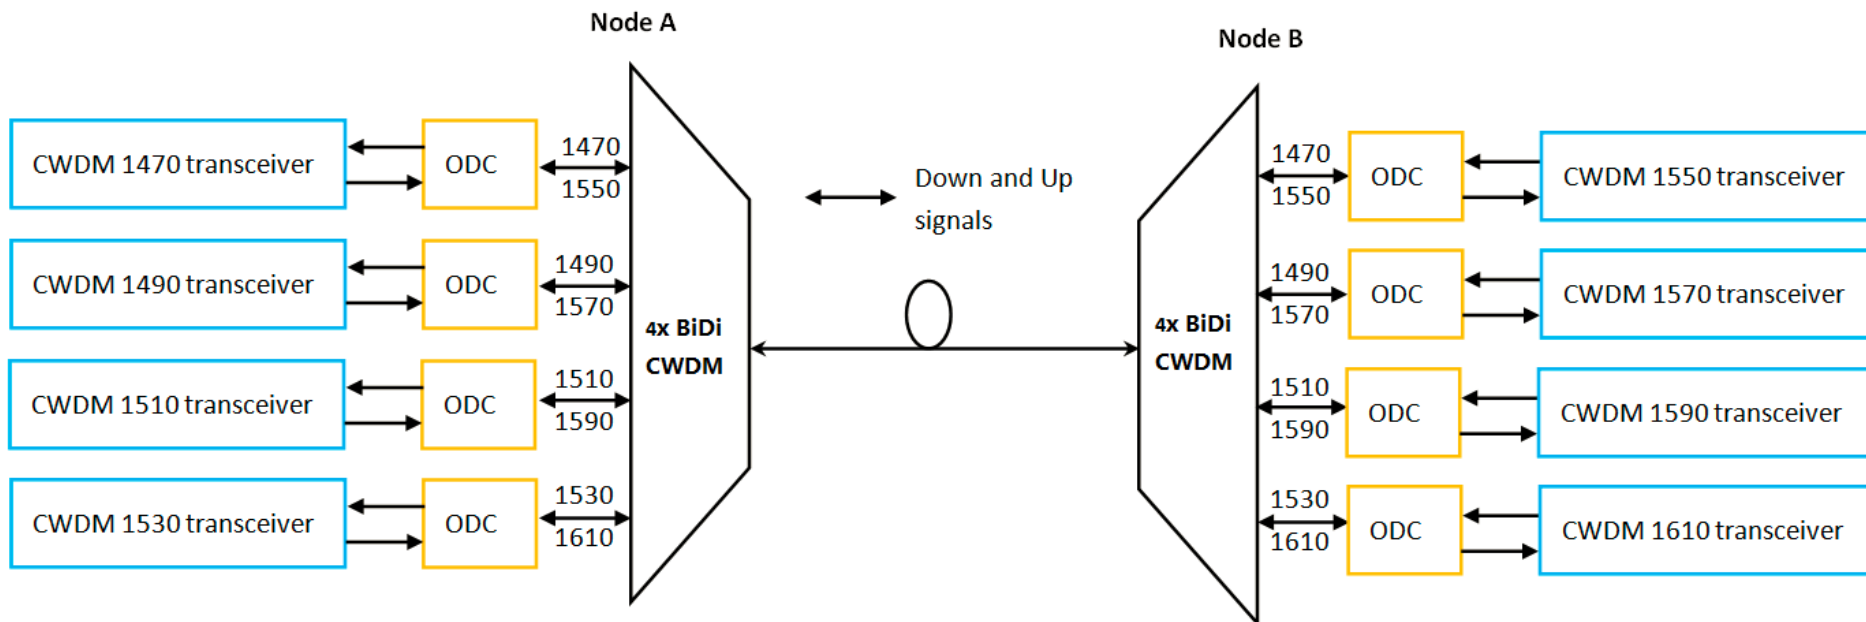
Node A

Node B

CWDM 1470 transceiver

ODC

1470

1550

CWDM 1490 transceiver

ODC

1490

1570

CWDM 1510 transceiver

ODC

1510

1590

CWDM 1530 transceiver

ODC

1530

1610

4x BiDi CWDM

Down and Up signals

4x BiDi CWDM

1470

1550

ODC

CWDM 1550 transceiver

1490

1570

ODC

CWDM 1570 transceiver

1510

1590

ODC

CWDM 1590 transceiver

1530

1610

ODC

CWDM 1610 transceiver